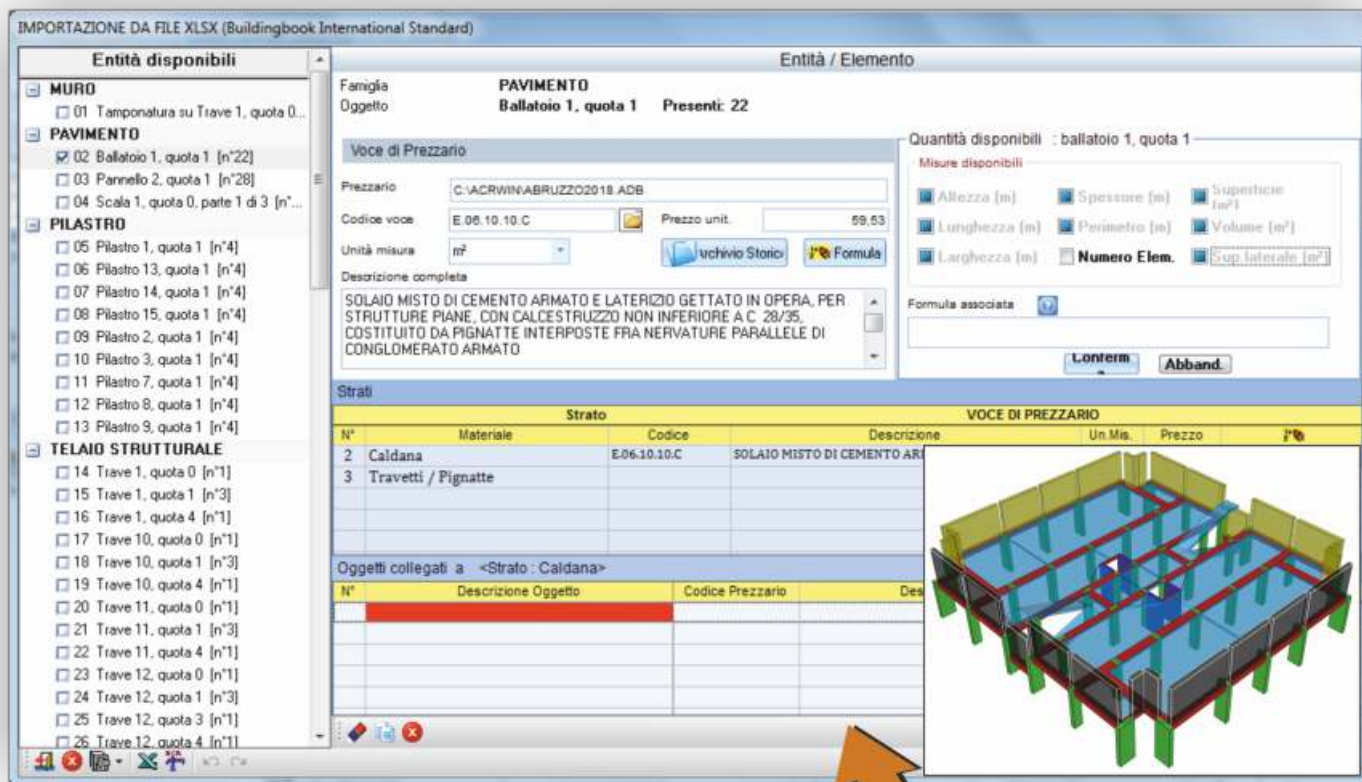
IMPORTAZIONE DA FILE XLSX (Buildingbook International Standard)

Entità disponibili

MURO
01 Tamponatura su Trave 1, quota 0...
PAVIMENTO
02 Ballatoio 1, quota 1 [n°22]
03 Pannello 2, quota 1 [n°28]
04 Scala 1, quota 0, parte 1 di 3 [n°...
PILASTRO
05 Pilastro 1, quota 1 [n°4]
06 Pilastro 13, quota 1 [n°4]
07 Pilastro 14, quota 1 [n°4]
08 Pilastro 15, quota 1 [n°4]
09 Pilastro 2, quota 1 [n°4]
10 Pilastro 3, quota 1 [n°4]
11 Pilastro 7, quota 1 [n°4]
12 Pilastro 8, quota 1 [n°4]
13 Pilastro 9, quota 1 [n°4]
TELAIO STRUTTURALE
14 Trave 1, quota 0 [n°1]
15 Trave 1, quota 1 [n°3]
16 Trave 1, quota 4 [n°1]
17 Trave 10, quota 0 [n°1]
18 Trave 10, quota 1 [n°3]
19 Trave 10, quota 4 [n°1]
20 Trave 11, quota 0 [n°1]
21 Trave 11, quota 1 [n°3]
22 Trave 11, quota 4 [n°1]
23 Trave 12, quota 0 [n°1]
24 Trave 12, quota 1 [n°3]
25 Trave 12, quota 3 [n°1]
26 Trave 12, quota 4 [n°1]

Entità / Elemento

Famiglia PAVIMENTO
Oggetto Ballatoio 1, quota 1 Presenti: 22

Voce di Prezzario
Prezzario C:\ACRWIN\ABRUZZO2018.ADB
Codice voce E.06.10.10.C
Prezzo unit. 59,53
Unità misura m²
Archivio Storico
Formula
Descrizione completa
SOLAIO MISTO DI CEMENTO ARMATO E LATERIZIO GETTATO IN OPERA, PER STRUTTURE PIANE, CON CALCESTRUZZO NON INFERIORE A C 28/35, COSTITUITO DA PIGNATTE INTERPOSTE FRA NERVATURE PARALLELE DI CONGLOMERATO ARMATO

Quantità disponibili : ballatoio 1, quota 1
Misure disponibili
Altezza [m] Spessore [m] Superficie [m²]
Lunghezza [m] Perimetro [m] Volume [m³]
Larghezza [m] Numero Elem. Sup.laterale [m²]
Formula associata
Conferma
Abband.

Strati

| Strato | | | VOCE DI PREZZARIO | | | |
|---|---|---|---|---|---|---|
| N° | Materiale | Codice | Descrizione | Un.Mis. | Prezzo | |
| 2 | Caldana | E.06.10.10.C | SOLAIO MISTO DI CEMENTO ARI | | | |
| 3 | Travetti / Pignatte | | | | | |

Oggetti collegati a <Strato : Caldana>

| N° | Descrizione Oggetto | Codice Prezzario | Des |
|---|---|---|---|
| | | | |